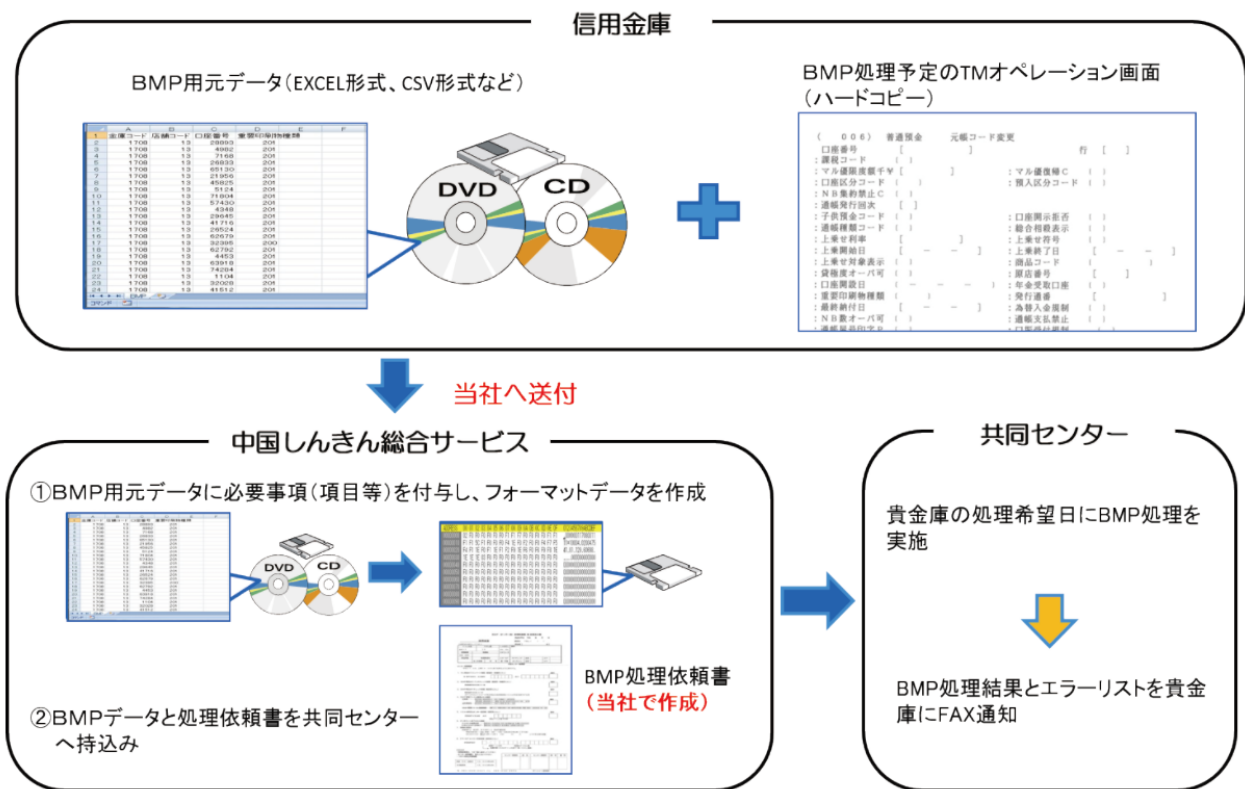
信用金庫

BMP用元データ（EXCEL形式、CSV形式など）

DVD

CD

BMP処理予定のTMオペレーション画面
（ハードコピー）

| | A | B | C | D | E | F |
|---|---|---|---|---|---|---|
| 1 | 金庫コード | 店舗コード | 口座番号 | 重要印刷物種類 | | |
| 2 | 1708 | 13 | 28893 | 201 | | |
| 3 | 1708 | 13 | 4962 | 201 | | |
| 4 | 1708 | 13 | 7168 | 201 | | |
| 5 | 1708 | 13 | 26933 | 201 | | |
| 6 | 1708 | 13 | 65130 | 201 | | |
| 7 | 1708 | 13 | 21956 | 201 | | |
| 8 | 1708 | 13 | 45825 | 201 | | |
| 9 | 1708 | 13 | 5124 | 201 | | |
| 10 | 1708 | 13 | 71804 | 201 | | |
| 11 | 1708 | 13 | 57430 | 201 | | |
| 12 | 1708 | 13 | 4348 | 201 | | |
| 13 | 1708 | 13 | 29645 | 201 | | |
| 14 | 1708 | 13 | 41716 | 201 | | |
| 15 | 1708 | 13 | 26524 | 201 | | |
| 16 | 1708 | 13 | 62679 | 201 | | |
| 17 | 1708 | 13 | 32395 | 200 | | |
| 18 | 1708 | 13 | 62792 | 201 | | |
| 19 | 1708 | 13 | 4453 | 201 | | |
| 20 | 1708 | 13 | 63918 | 201 | | |
| 21 | 1708 | 13 | 74284 | 201 | | |
| 22 | 1708 | 13 | 1104 | 201 | | |
| 23 | 1708 | 13 | 32020 | 201 | | |
| 24 | 1708 | 13 | 41512 | 201 | | |

コマンド

（ 006） 普通預金 元帳コード変更
口座番号 [ ] 行 [ ]
：課税コード [ ]
：マル優限度額千¥ [ ] ：マル優復帰Ｃ [ ]
：口座区分コード [ ] ：預入区分コード [ ]
：ＮＢ集約禁止Ｃ [ ]
：通帳発行回次 [ ]
：子供預金コード [ ] ：口座開示拒否 [ ]
：通帳種類コード [ ] ：総合相殺表示 [ ]
：上乗せ利率 [ ] ：上乗せ符号 [ ]
：上乗開始日 [ － － ] ：上乗終了日 [ － － ]
：上乗せ対象表示 [ ] ：商品コード [ ]
：貸越度オーバ可 [ ] ：原店番号 [ ]
：口座開設日 [ － － ] ：年金受取口座 [ ]
：重要印刷物種類 [ ] ：発行通番 [ ]
：最終納付日 [ － － ] ：為替入金規制 [ ]
：ＮＢ数オーバ可 [ ] ：通帳支払禁止 [ ]
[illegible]

当社へ送付

中国しんきん総合サービス

①BMP用元データに必要事項（項目等）を付与し、フォーマットデータを作成

DVD

CD

BMP処理依頼書
（当社で作成）

②BMPデータと処理依頼書を共同センターへ持込み

共同センター

貴金庫の処理希望日にBMP処理を実施

BMP処理結果とエラーリストを貴金庫にFAX通知